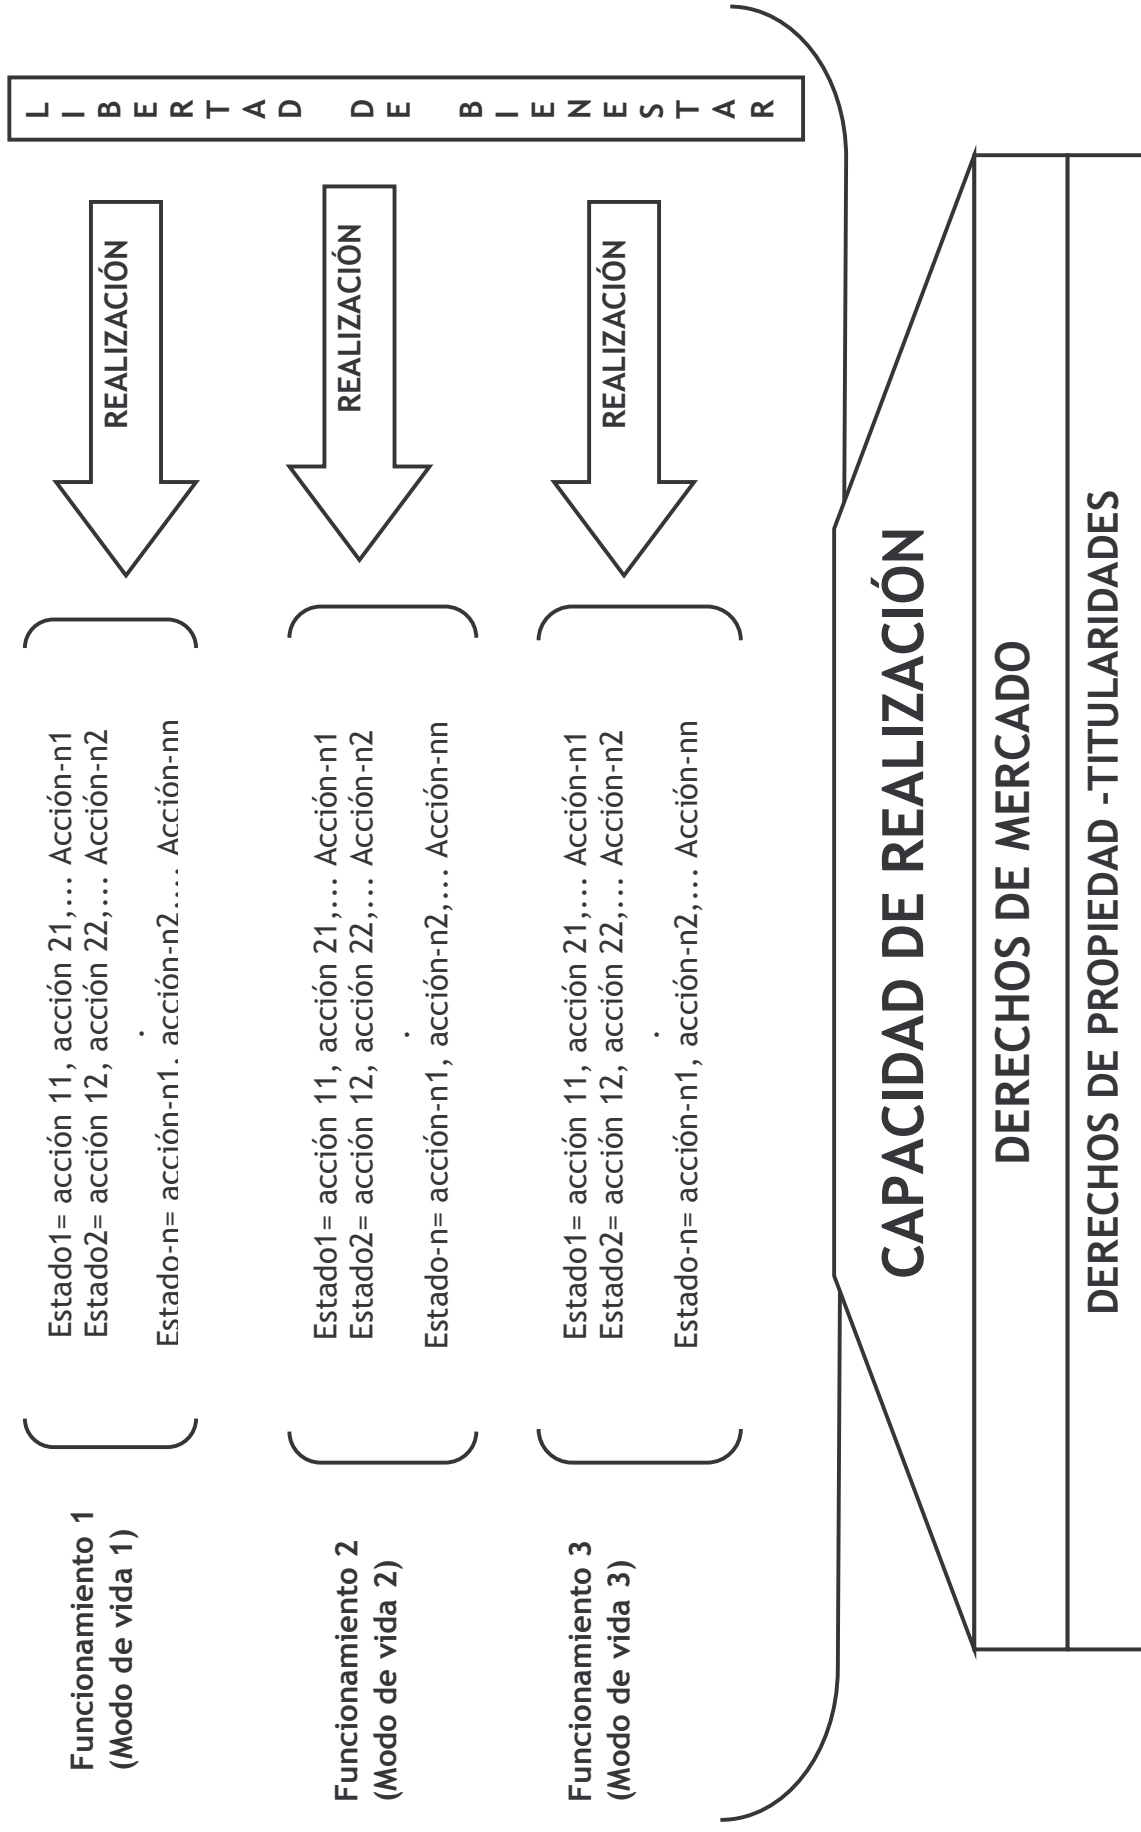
LIBERTAD DE BIENESTAR

Funcionamiento 1 (Modo de vida 1)

Estado1= acción 11, acción 21,… Acción-n1
Estado2= acción 12, acción 22,… Acción-n2
.
Estado-n= acción-n1. acción-n2…. Acción-nn

REALIZACIÓN

Funcionamiento 2 (Modo de vida 2)

Estado1= acción 11, acción 21,… Acción-n1
Estado2= acción 12, acción 22,… Acción-n2
.
Estado-n= acción-n1, acción-n2,… Acción-nn

REALIZACIÓN

Funcionamiento 3 (Modo de vida 3)

Estado1= acción 11, acción 21,… Acción-n1
Estado2= acción 12, acción 22,… Acción-n2
.
Estado-n= acción-n1, acción-n2,… Acción-nn

REALIZACIÓN

CAPACIDAD DE REALIZACIÓN

DERECHOS DE MERCADO

DERECHOS DE PROPIEDAD -TITULARIDADES